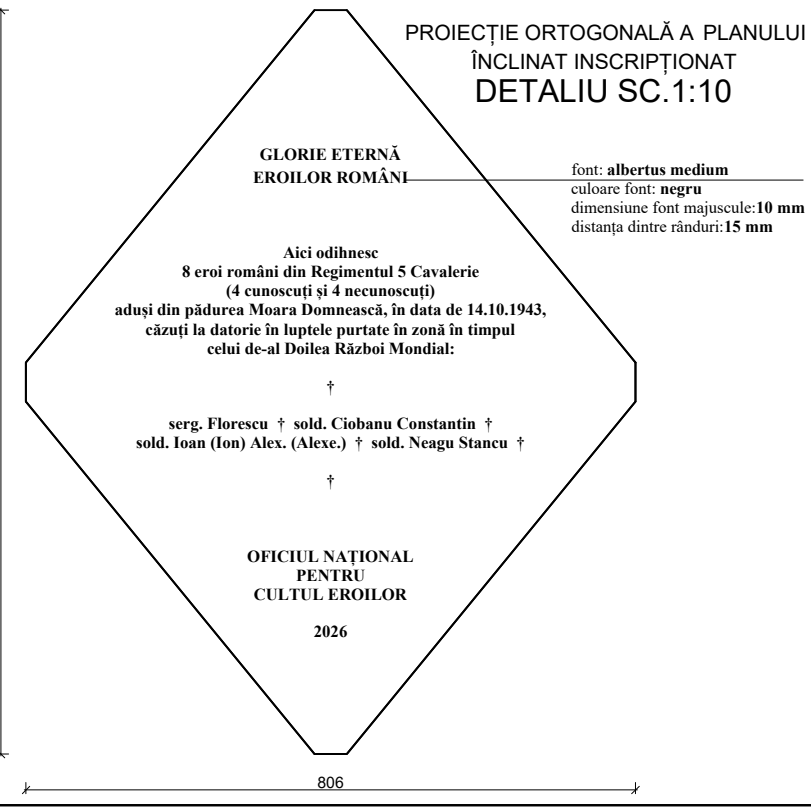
PROIECȚIE ORTOGONALĂ A PLANULUI ÎNCLINAT INSCRIPȚIONAT
DETALIU SC.1:10

GLORIE ETERNĂ
EROILOR ROMÂNI

font: **albertus medium**
culoare font: **negru**
dimensiune font majuscule:**10 mm**
distanța dintre rânduri:**15 mm**

Aici odihnesc
8 eroi români din Regimentul 5 Cavalerie
(4 cunoscuți și 4 necunoscuți)
aduși din pădurea Moara Domnească, în data de 14.10.1943,
căzuți la datorie în luptele purtate în zonă în timpul
celui de-al Doilea Război Mondial:

†

serg. Florescu † sold. Ciobanu Constantin †
sold. Ioan (Ion) Alex. (Alexe.) † sold. Neagu Stancu †

†

OFICIUL NAȚIONAL
PENTRU
CULTUL EROILOR

2026

806